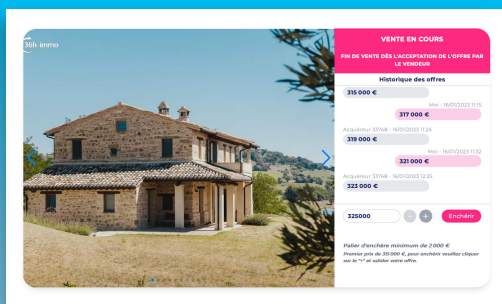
36h immo

VENTE EN COURS

FIN DE VENTE DÈS L'ACCEPTATION DE L'OFFRE PAR LE VENDEUR

Historique des offres

315 000 €

Moi - 16/01/2023 11:15

317 000 €

Acquéreur 33748 - 16/01/2023 11:24

319 000 €

Moi - 16/01/2023 11:32

321 000 €

Acquéreur 33748 - 16/01/2023 12:35

323 000 €

325000

-

+

Enchérir

Palier d'enchère minimum de 2 000 €

Premier prix de 315 000 €, pour enchérir veuillez cliquer sur le "+" et valider votre offre.